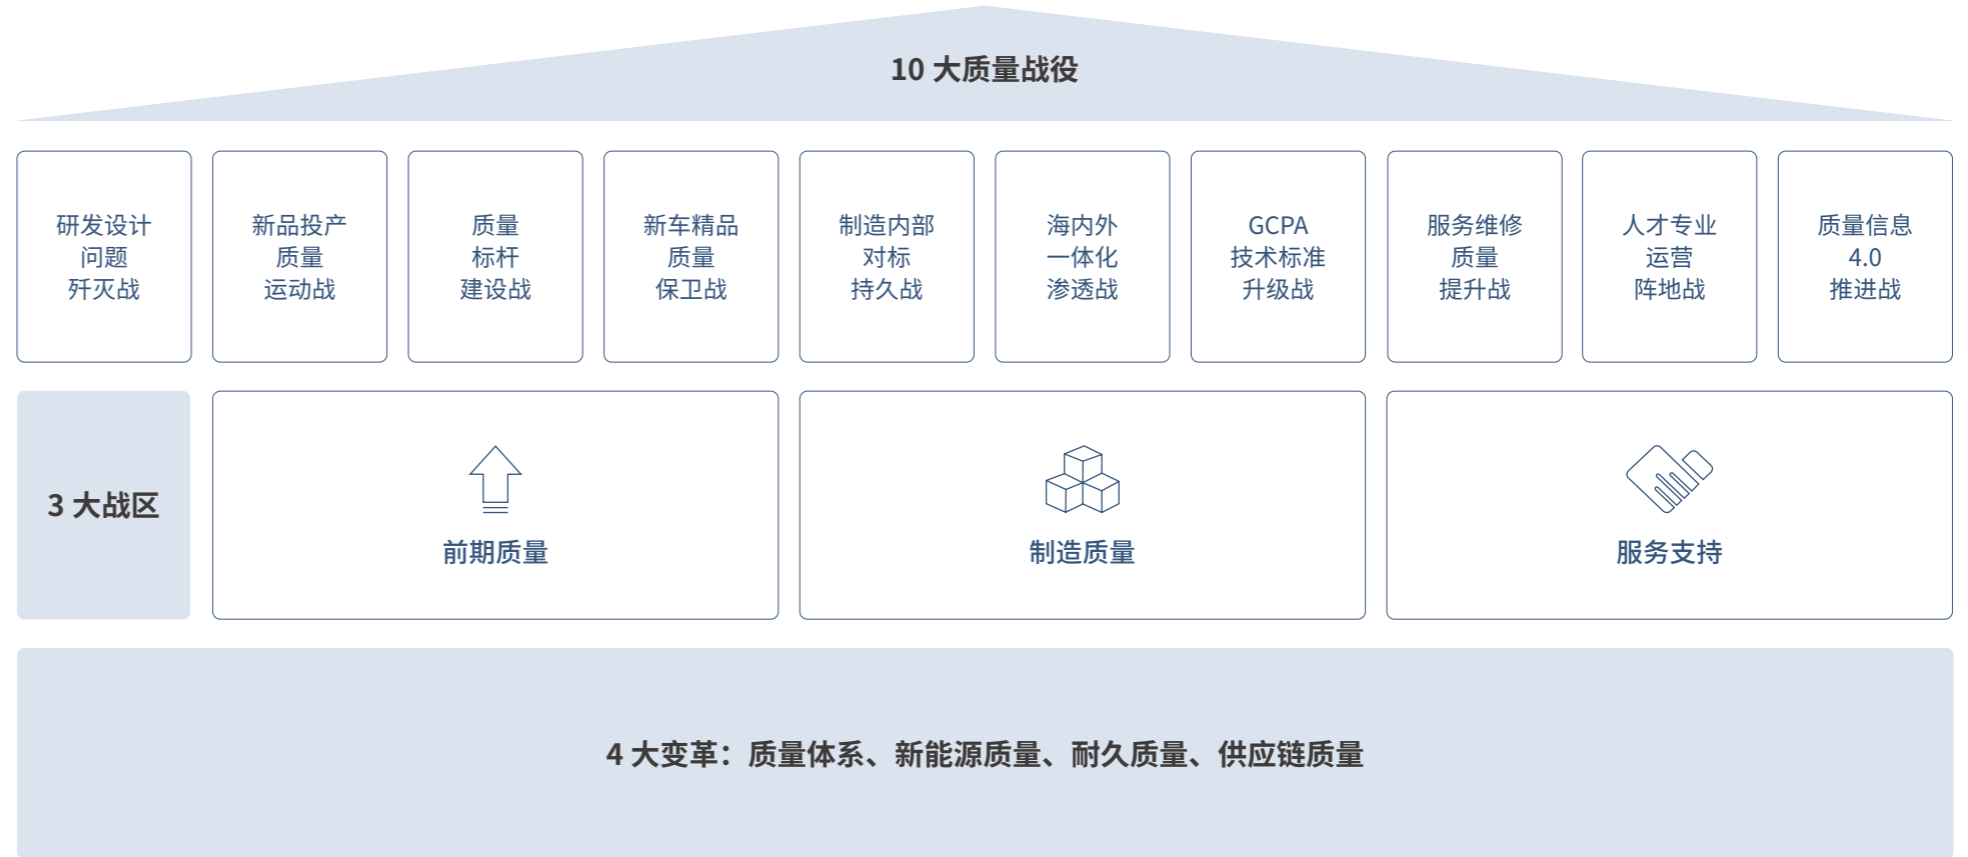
10 大质量战役

研发设计问题歼灭战

新品投产质量运动战

质量标杆建设战

新车精品质量保卫战

制造内部对标持久战

海内外一体化渗透战

GCPA技术标准升级战

服务维修质量提升战

人才专业运营阵地战

质量信息4.0推进战

3 大战区

前期质量

制造质量

服务支持

4 大变革：质量体系、新能源质量、耐久质量、供应链质量